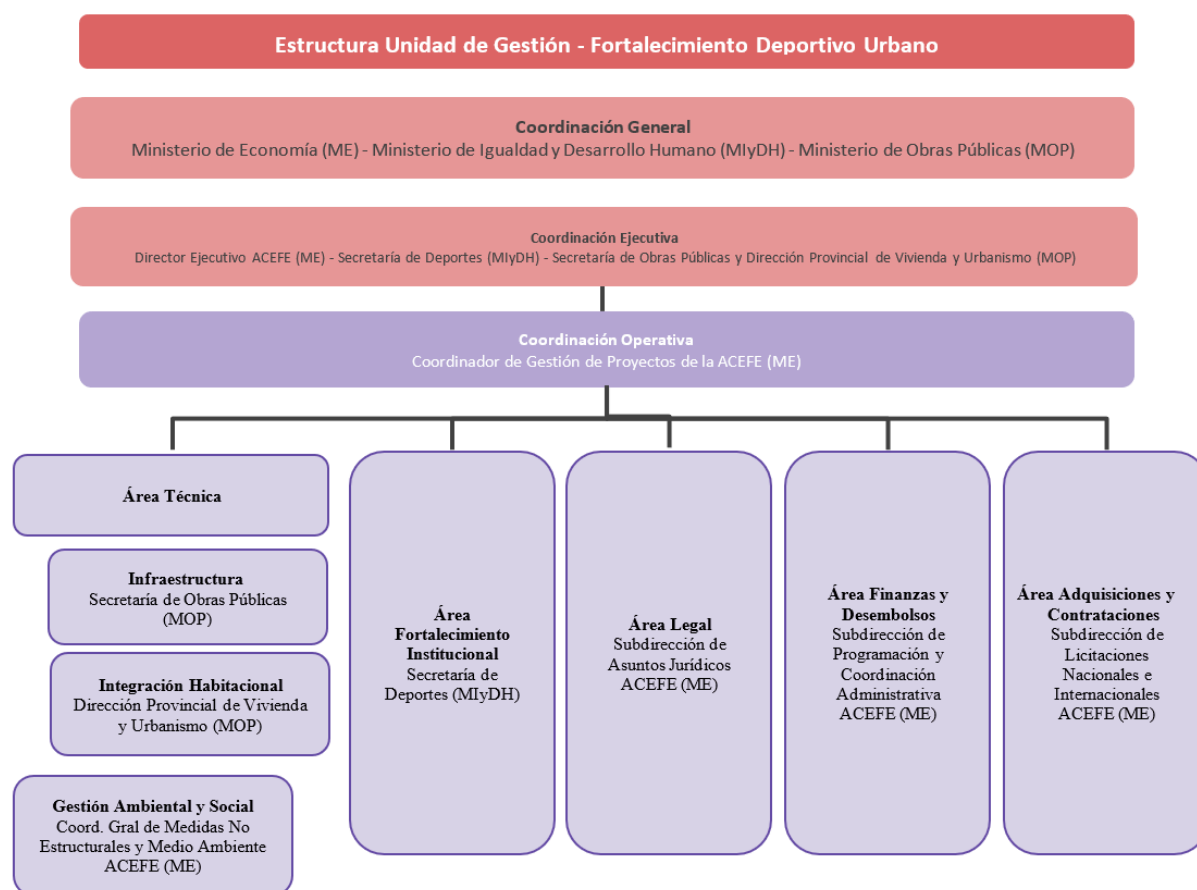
Estructura Unidad de Gestión - Fortalecimiento Deportivo Urbano

Coordinación General
Ministerio de Economía (ME) - Ministerio de Igualdad y Desarrollo Humano (MIyDH) - Ministerio de Obras Públicas (MOP)

Coordinación Ejecutiva
Director Ejecutivo ACEFE (ME) - Secretaría de Deportes (MIyDH) - Secretaría de Obras Públicas y Dirección Provincial de Vivienda y Urbanismo (MOP)

Coordinación Operativa
Coordinador de Gestión de Proyectos de la ACEFE (ME)

Área Técnica

Infraestructura
Secretaría de Obras Públicas (MOP)

Integración Habitacional
Dirección Provincial de Vivienda y Urbanismo (MOP)

Gestión Ambiental y Social
Coord. Gral de Medidas No Estructurales y Medio Ambiente ACEFE (ME)

Área Fortalecimiento Institucional
Secretaría de Deportes (MIyDH)

Área Legal
Subdirección de Asuntos Jurídicos ACEFE (ME)

Área Finanzas y Desembolsos
Subdirección de Programación y Coordinación Administrativa ACEFE (ME)

Área Adquisiciones y Contrataciones
Subdirección de Licitaciones Nacionales e Internacionales ACEFE (ME)